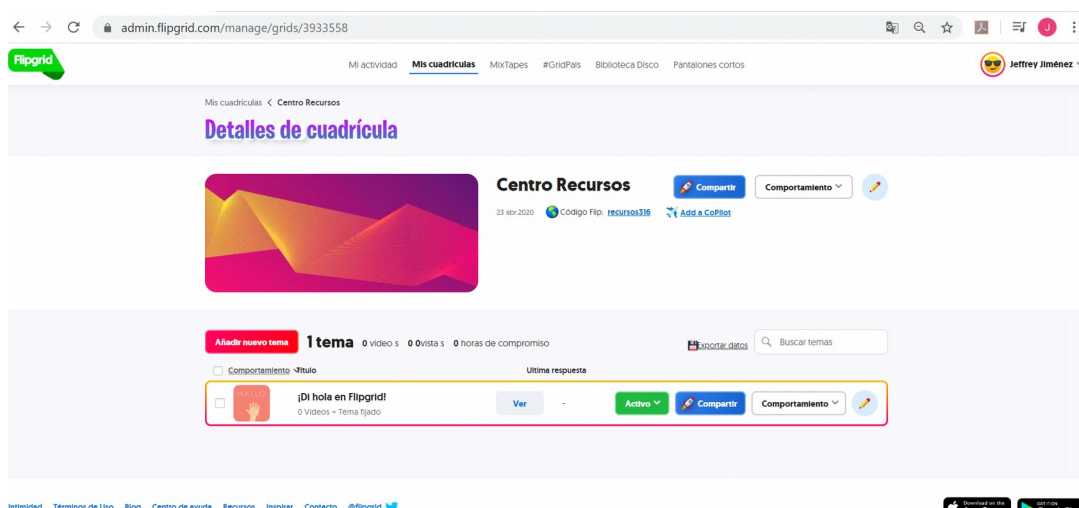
admin.flipgrid.com/manage/grids/3933558

Flipgrid

Mi actividad Mis cuadrículas MixTapes #GridPals Biblioteca Disco Pantalones cortos

Jeffrey Jiménez

Mis cuadrículas < Centro Recursos

Detalles de cuadrícula

Centro Recursos

Compartir Comportamiento

23 abr.2020 Código Flip: recursos316 Add a CoPilot

Añadir nuevo tema 1 tema 0 video s 0 0vista s 0 horas de compromiso

Exportar datos Buscar temas

Comportamiento Título Ultima respuesta

HALLO

¡Di hola en Flipgrid!

0 Videos • Tema fijado

Ver -

Activo Compartir Comportamiento

Intimidad Términos de Uso Blog Centro de ayuda Recursos Inspirar Contacto @flipgrid

Download on the GET IT ON